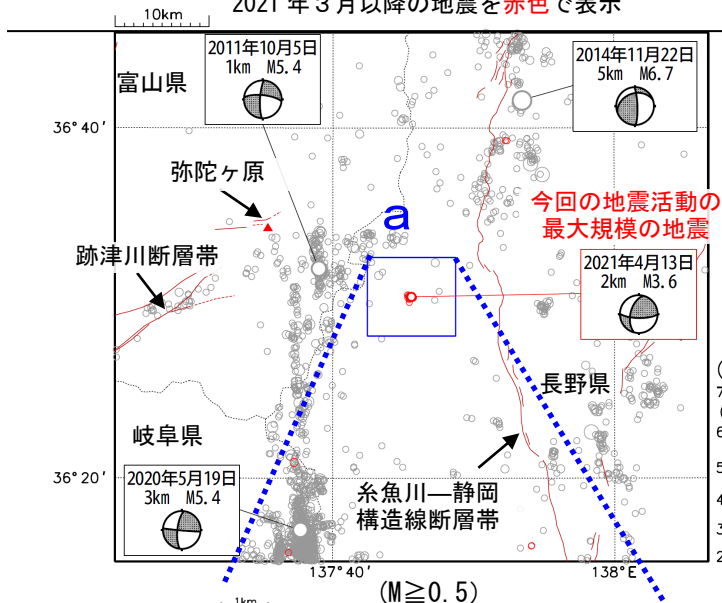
10km

2021 年３月以降の地震を赤色で表示

2011年10月5日
1km　M5.4

2014年11月22日
5km　M6.7

富山県

36° 40′

弥陀ヶ原

今回の地震活動の
最大規模の地震

a

跡津川断層帯

2021年4月13日
2km　M3.6

長野県

岐阜県

36° 20′

2020年5月19日
3km　M5.4

糸魚川—静岡
構造線断層帯

137° 40′

138° E

(M≧0.5)

1km